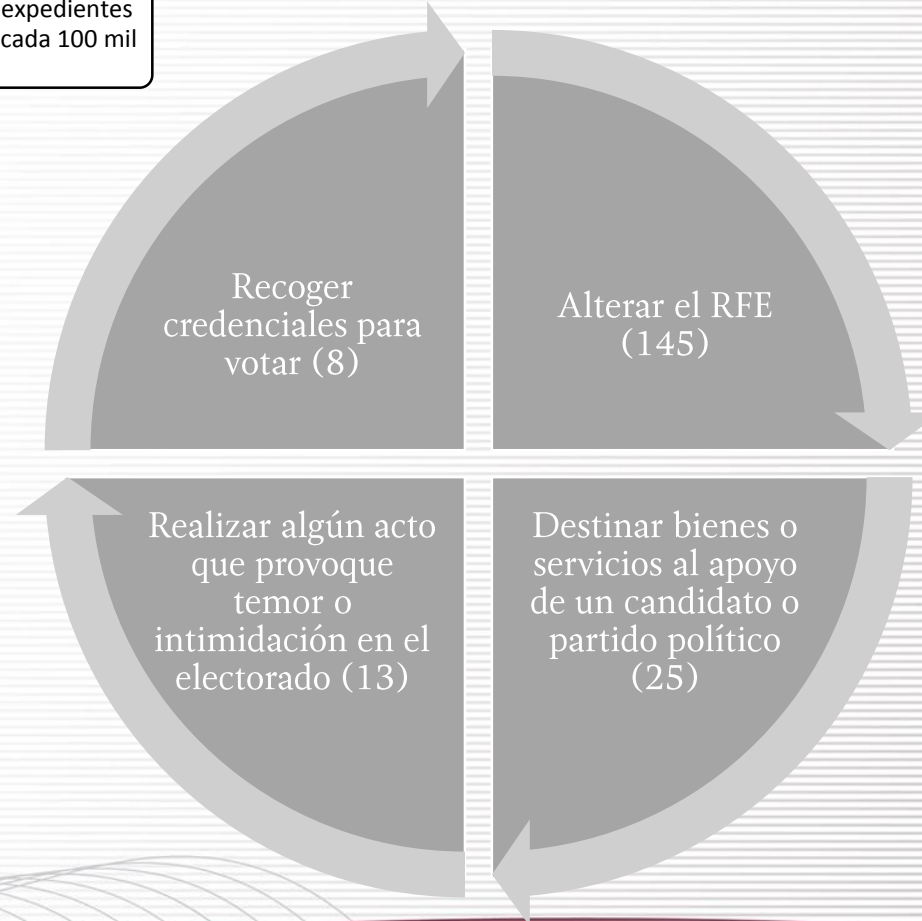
expedientes cada 100 mil

Recoger credenciales para votar (8)

Alterar el RFE (145)

Realizar algún acto que provoque temor o intimidación en el electorado (13)

Destinar bienes o servicios al apoyo de un candidato o partido político (25)